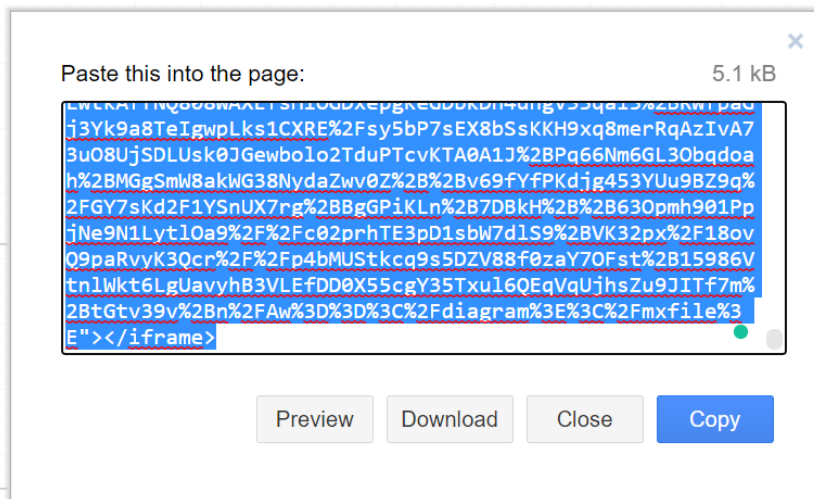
×

Paste this into the page:

5.1 kB

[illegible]
j3Yk9a8TeIgwpLks1CXRE%2Fsy5bP7sEX8bSsKKH9xq8merRqAzIvA7
3uO8UjSDLUsk0JGewbolo2TduPTcvKTA0A1J%2BPq66Nm6GL3Obqdoa
h%2BMGgSmW8akWG38NydaZwv0Z%2B%2Bv69fYfPKdjg453YUu9BZ9q%
2FGY7sKd2F1YSnUX7rg%2BBgGPiKLn%2B7DBkH%2B%2B63Opmh901Pp
jNe9N1LytlOa9%2F%2Fc02prhTE3pD1sbW7dlS9%2BVK32px%2F18ov
Q9paRvyK3Qcr%2F%2Fp4bMUStkcq9s5DZV88f0zaY7OFst%2B15986V
tnlWkt6LgUavyhB3VLEfDD0X55cgY35Txul6QEqVqUjhsZu9JITf7m%
2BtGtv39v%2Bn%2FAw%3D%3D%3C%2Fdiagram%3E%3C%2Fmxfile%3
E"></iframe>

Preview

Download

Close

Copy